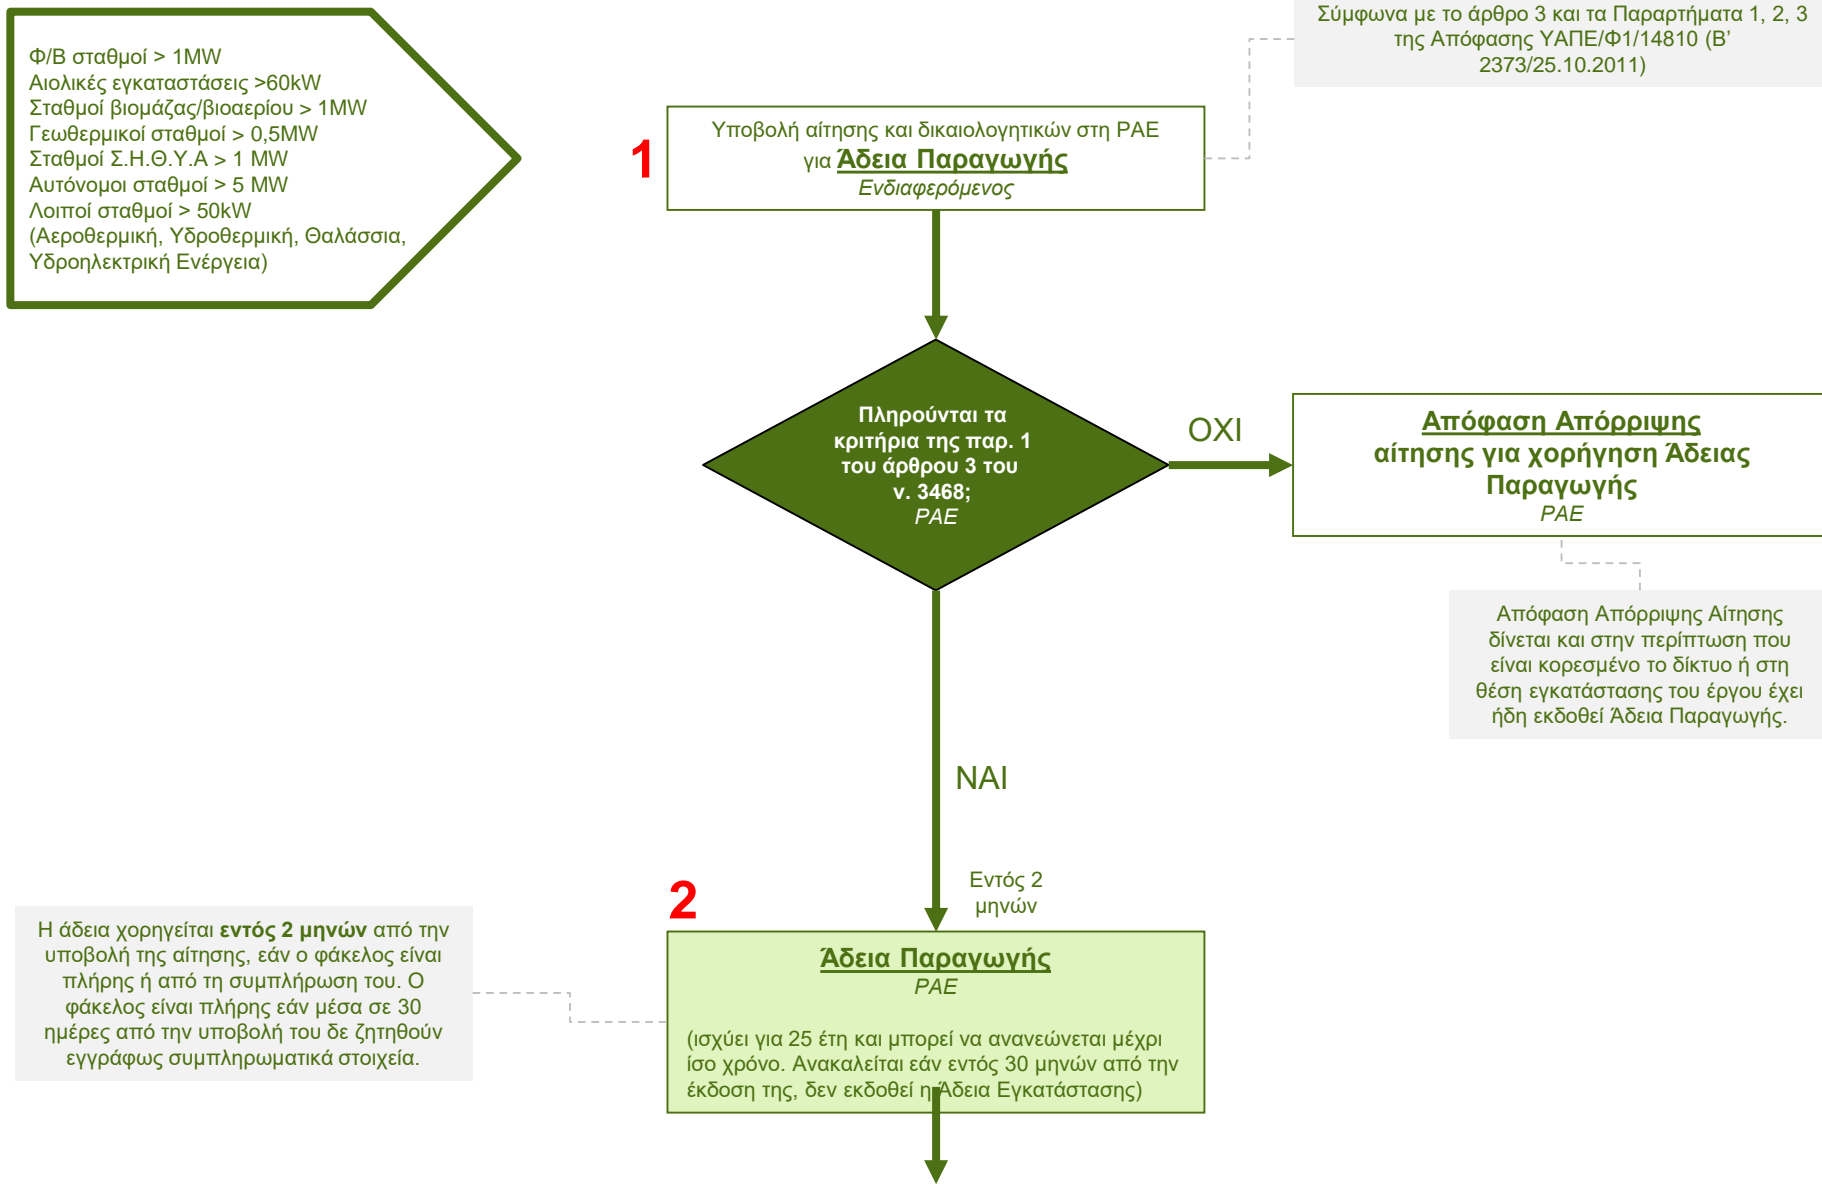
Φ/Β σταθμοί > 1MW
Αιολικές εγκαταστάσεις >60kW
Σταθμοί βιομάζας/βιοαερίου > 1MW
Γεωθερμικοί σταθμοί > 0,5MW
Σταθμοί Σ.Η.Θ.Υ.Α > 1 MW
Αυτόνομοι σταθμοί > 5 MW
Λοιποί σταθμοί > 50kW
(Αεροθερμική, Υδροθερμική, Θαλάσσια, Υδροηλεκτρική Ενέργεια)

Σύμφωνα με το άρθρο 3 και τα Παραρτήματα 1, 2, 3 της Απόφασης ΥΑΠΕ/Φ1/14810 (Β' 2373/25.10.2011)

1

Υποβολή αίτησης και δικαιολογητικών στη ΡΑΕ για Άδεια Παραγωγής
Ενδιαφερόμενος

Πληρούνται τα κριτήρια της παρ. 1 του άρθρου 3 του ν. 3468;
ΡΑΕ

ΟΧΙ

Απόφαση Απόρριψης αίτησης για χορήγηση Άδειας Παραγωγής
ΡΑΕ

Απόφαση Απόρριψης Αίτησης δίνεται και στην περίπτωση που είναι κορεσμένο το δίκτυο ή στη θέση εγκατάστασης του έργου έχει ήδη εκδοθεί Άδεια Παραγωγής.

ΝΑΙ

Εντός 2 μηνών

2

Η άδεια χορηγείται **εντός 2 μηνών** από την υποβολή της αίτησης, εάν ο φάκελος είναι πλήρης ή από τη συμπλήρωση του. Ο φάκελος είναι πλήρης εάν μέσα σε 30 ημέρες από την υποβολή του δε ζητηθούν εγγράφως συμπληρωματικά στοιχεία.

Άδεια Παραγωγής
ΡΑΕ

(ισχύει για 25 έτη και μπορεί να ανανεώνεται μέχρι ίσο χρόνο. Ανακαλείται εάν εντός 30 μηνών από την έκδοση της, δεν εκδοθεί η Άδεια Εγκατάστασης)